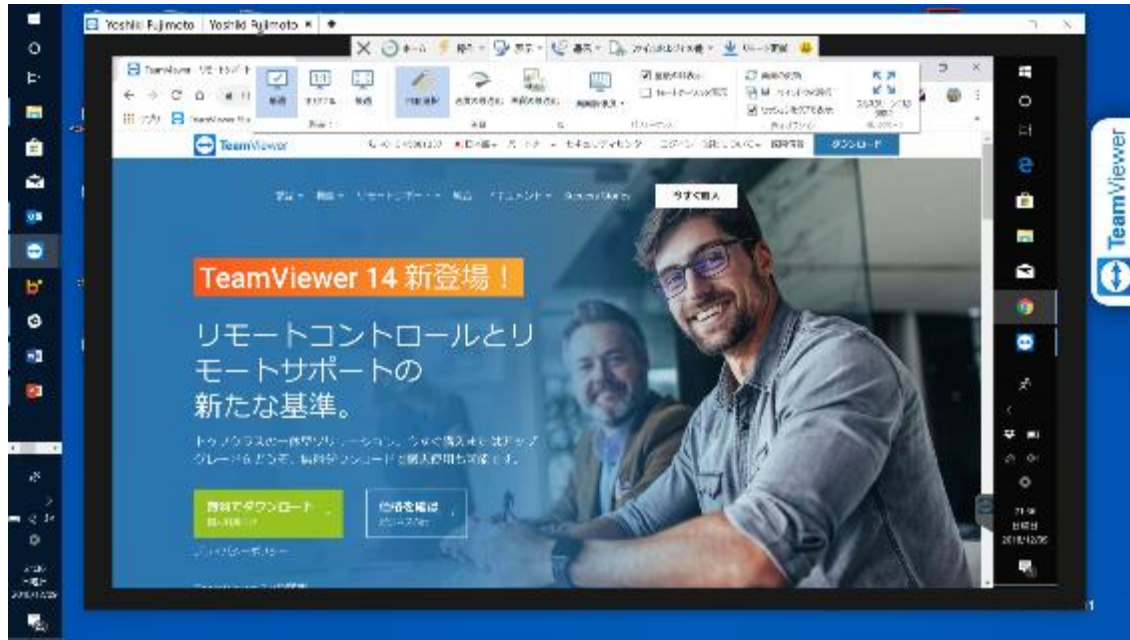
Yoshiki Fujimoto | Yoshiki Fujimoto

TeamViewer

TeamViewer

ダウンロード

今すぐ購入

TeamViewer 14 新登場！

リモートコントロールとリモートサポートの新たな基準。

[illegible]

無料でダウンロード

価格を確認

TeamViewer